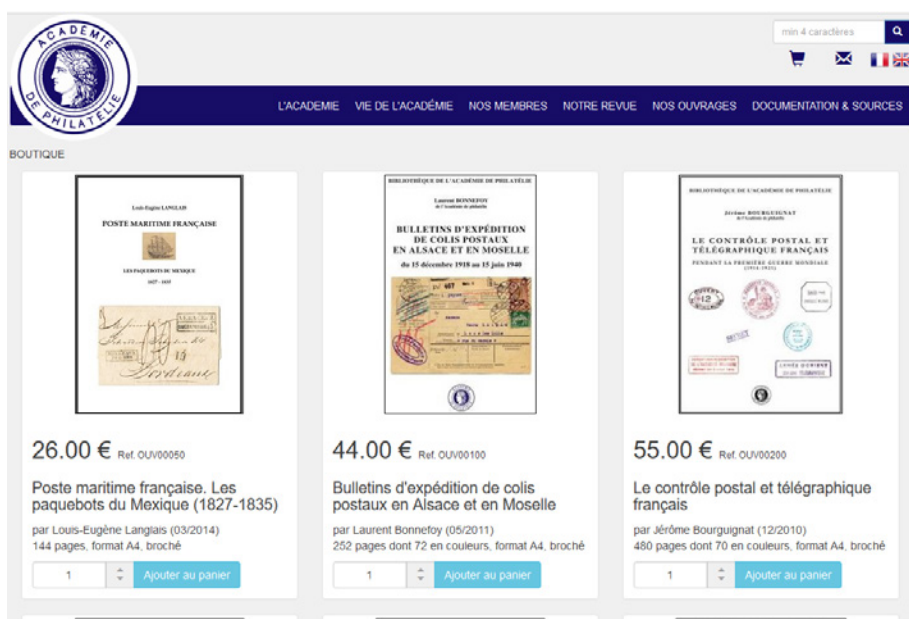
ACADÉMIE DE PHILATÉLIE

min 4 caractères

L'ACADEMIE VIE DE L'ACADÉMIE NOS MEMBRES NOTRE REVUE NOS OUVRAGES DOCUMENTATION & SOURCES

BOUTIQUE

Louis-Eugène LANGLAIS
POSTE MARITIME FRANÇAISE
LES PAQUEBOTS DU MEXIQUE
1827 - 1835

26.00 € Ref. OUV00050

Poste maritime française. Les paquebots du Mexique (1827-1835)

par Louis-Eugène Langlais (03/2014)
144 pages, format A4, broché

1 Ajouter au panier

BIBLIOTHÈQUE DE L'ACADÉMIE DE PHILATÉLIE
Laurent BONNEFOY
de l'Académie de philatélie
BULLETINS D'EXPÉDITION DE COLIS POSTAUX EN ALSACE ET EN MOSELLE
du 15 décembre 1918 au 15 juin 1940

44.00 € Ref. OUV00100

Bulletins d'expédition de colis postaux en Alsace et en Moselle

par Laurent Bonnefoy (05/2011)
252 pages dont 72 en couleurs, format A4, broché

1 Ajouter au panier

BIBLIOTHÈQUE DE L'ACADÉMIE DE PHILATÉLIE
Jérôme BOURGUIGNAT
de l'Académie de philatélie
LE CONTRÔLE POSTAL ET TÉLÉGRAPHIQUE FRANÇAIS
PENDANT LA PREMIÈRE GUERRE MONDIALE
(1914-1921)

55.00 € Ref. OUV00200

Le contrôle postal et télégraphique français

par Jérôme Bourguignat (12/2010)
480 pages dont 70 en couleurs, format A4, broché

1 Ajouter au panier